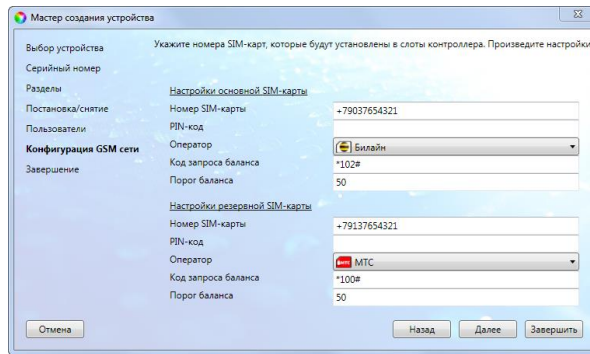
Мастер создания устройства

Выбор устройства
Серийный номер
Разделы
Постановка/снятие
Пользователи
Конфигурация GSM сети
Завершение

Укажите номера SIM-карт, которые будут установлены в слоты контроллера. Произведите настройки

Настройки основной SIM-карты
Номер SIM-карты +79037654321
PIN-код
Оператор Билайн
Код запроса баланса *102#
Порог баланса 50

Настройки резервной SIM-карты
Номер SIM-карты +79137654321
PIN-код
Оператор МТС
Код запроса баланса *100#
Порог баланса 50

Отмена
Назад Далее Завершить